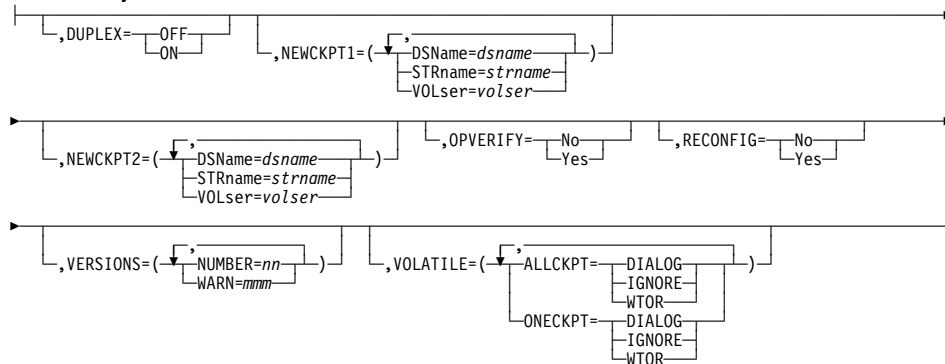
,DUPLEX= OFF ON

,NEWCKPT1=( , DSName=dsname STRname=strname VOLser=volser )

,NEWCKPT2=( , DSName=dsname STRname=strname VOLser=volser )

,OPVERIFY= No Yes

,RECONFIG= No Yes

,VERSIONS=( , NUMBER=nn WARN=mmm )

,VOLATILE=( , ALLCKPT= DIALOG IGNORE WTOR ONECKPT= DIALOG IGNORE WTOR )